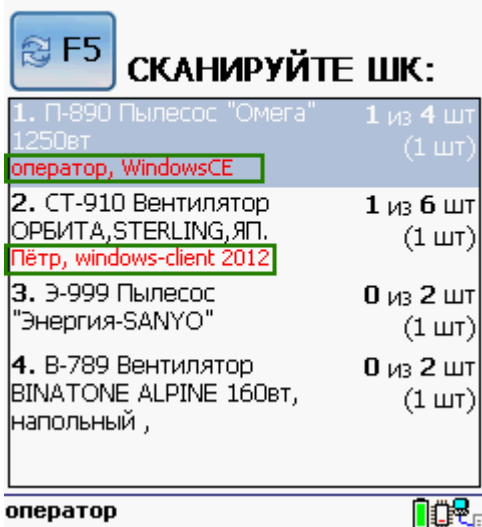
F5 СКАНИРУЙТЕ ШК:

1. П-890 Пылесос "Омега" 1250вт
оператор, WindowsCE
1 из 4 шт (1 шт)

2. СТ-910 Вентилятор ОРБИТА,STERLING,ЯП.
Пётр, windows-client 2012
1 из 6 шт (1 шт)

3. Э-999 Пылесос "Энергия-SANYO"
0 из 2 шт (1 шт)

4. В-789 Вентилятор BINATONE ALPINE 160вт, напольный ,
0 из 2 шт (1 шт)

оператор